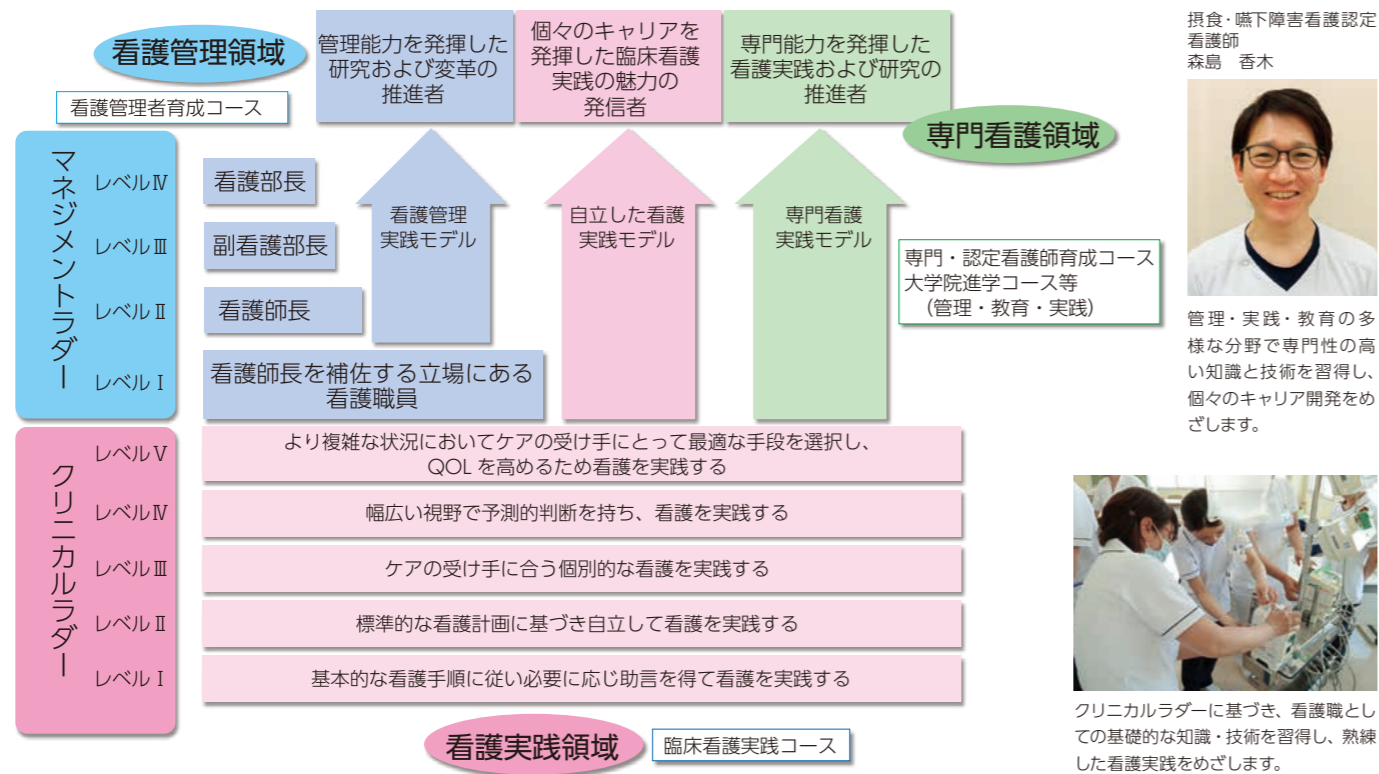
看護管理領域

看護管理者育成コース

管理能力を発揮した研究および変革の推進者

個々のキャリアを発揮した臨床看護実践の魅力の発信者

専門能力を発揮した看護実践および研究の推進者

専門看護領域

摂食･嚥下障害看護認定看護師
森島　香木

マネジメントラダー

レベルⅣ　看護部長

レベルⅢ　副看護部長

レベルⅡ　看護師長

レベルⅠ　看護師長を補佐する立場にある看護職員

看護管理実践モデル

自立した看護実践モデル

専門看護実践モデル

専門・認定看護師育成コース
大学院進学コース等
（管理・教育・実践）

管理・実践・教育の多様な分野で専門性の高い知識と技術を習得し、個々のキャリア開発をめざします。

クリニカルラダー

レベルⅤ　より複雑な状況においてケアの受け手にとって最適な手段を選択し、QOL を高めるため看護を実践する

レベルⅣ　幅広い視野で予測的判断を持ち、看護を実践する

レベルⅢ　ケアの受け手に合う個別的な看護を実践する

レベルⅡ　標準的な看護計画に基づき自立して看護を実践する

レベルⅠ　基本的な看護手順に従い必要に応じ助言を得て看護を実践する

看護実践領域

臨床看護実践コース

クリニカルラダーに基づき、看護職としての基礎的な知識・技術を習得し、熟練した看護実践をめざします。